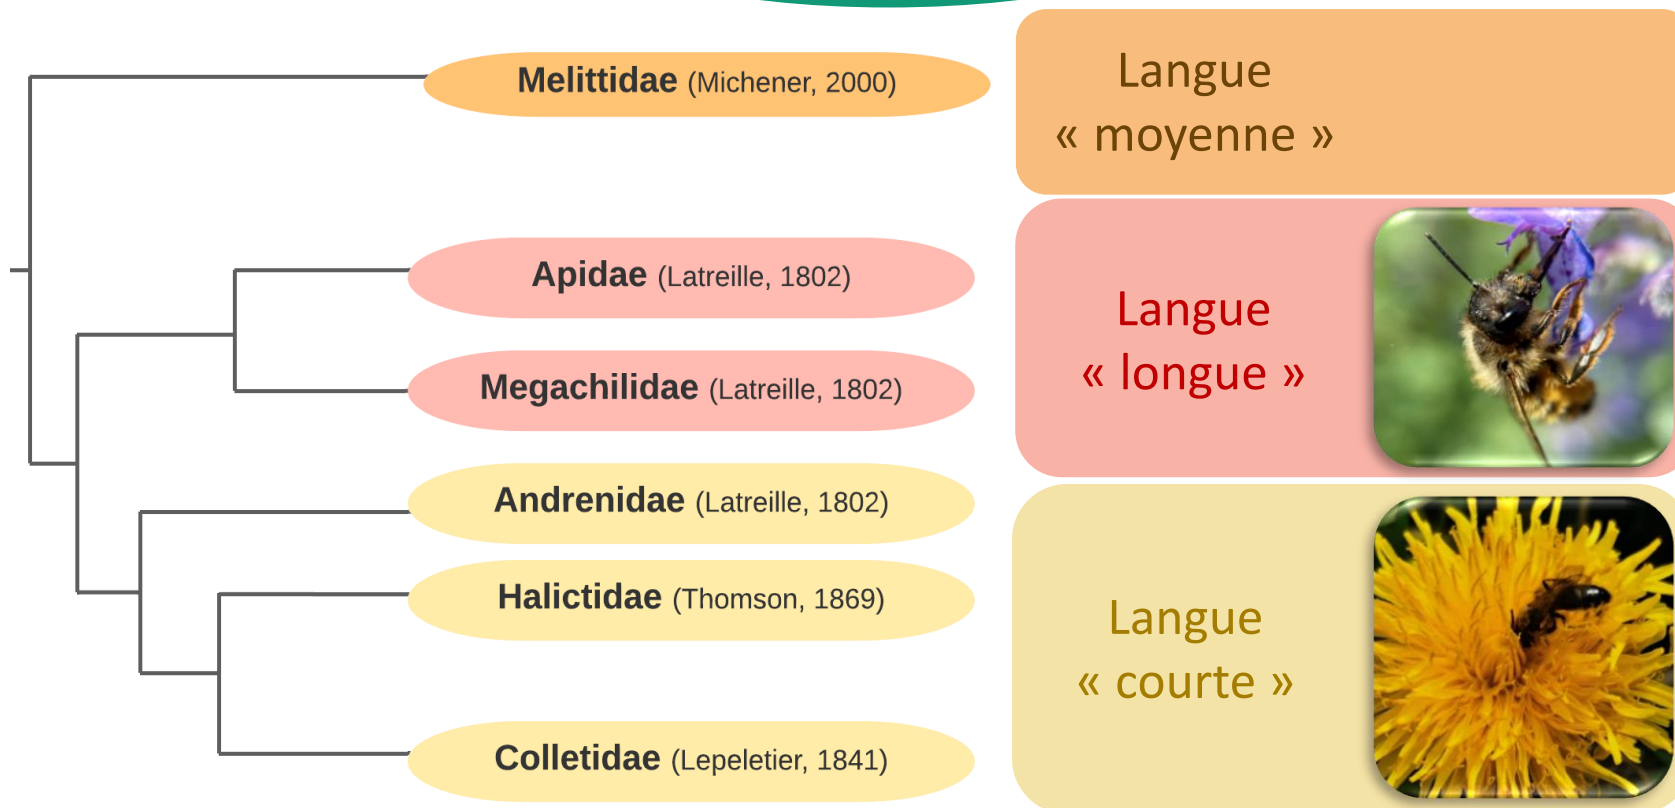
Melittidae (Michener, 2000)

Apidae (Latreille, 1802)

Megachilidae (Latreille, 1802)

Andrenidae (Latreille, 1802)

Halictidae (Thomson, 1869)

Colletidae (Lepeletier, 1841)

Langue « moyenne »

Langue « longue »

Langue « courte »